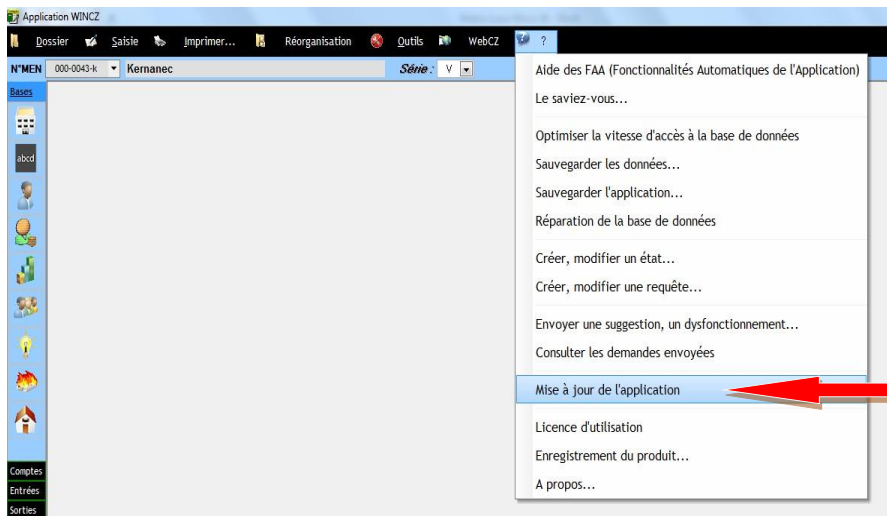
Application WINCZ

Dossier Saisie Imprimer... Réorganisation Outils WebCZ ?

N°MEN 000-0043-k Kernanec Série : V

Bases

abcd

Comptes
Entrées
Sorties

Aide des FAA (Fonctionnalités Automatiques de l'Application)
Le saviez-vous...

Optimiser la vitesse d'accès à la base de données
Sauvegarder les données...
Sauvegarder l'application...
Réparation de la base de données

Créer, modifier un état...
Créer, modifier une requête...

Envoyer une suggestion, un dysfonctionnement...
Consulter les demandes envoyées

Mise à jour de l'application

Licence d'utilisation
Enregistrement du produit...
A propos...